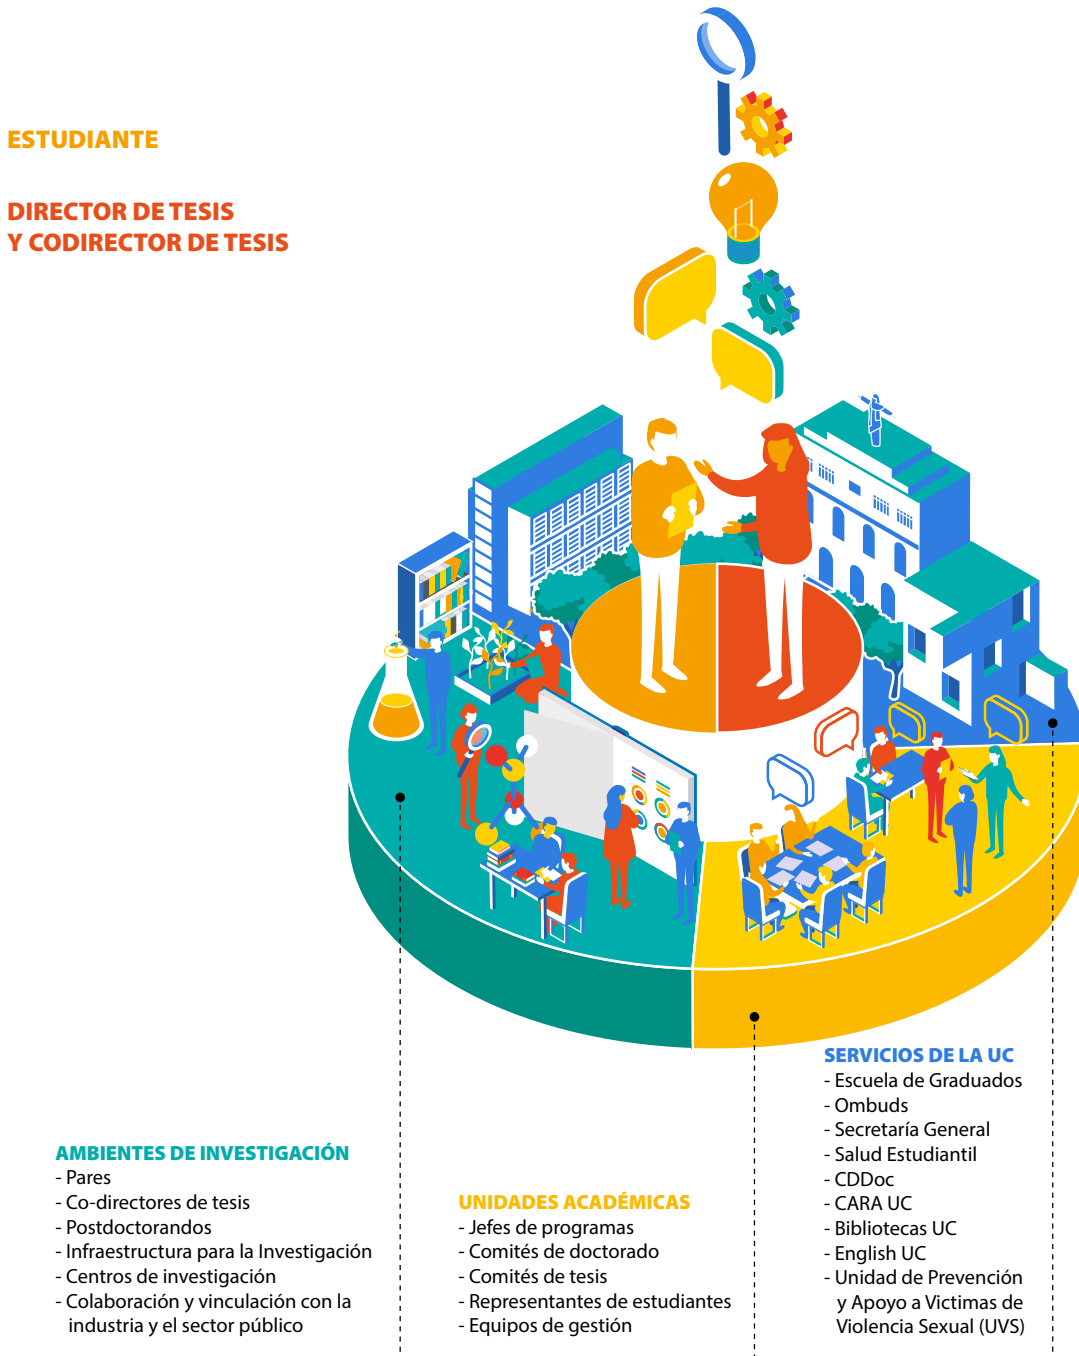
ESTUDIANTE

DIRECTOR DE TESIS
Y CODIRECTOR DE TESIS

SERVICIOS DE LA UC
- Escuela de Graduados
- Ombuds
- Secretaría General
- Salud Estudiantil
- CDDoc
- CARA UC
- Bibliotecas UC
- English UC
- Unidad de Prevención y Apoyo a Victimas de Violencia Sexual (UVS)

AMBIENTES DE INVESTIGACIÓN
- Pares
- Co-directores de tesis
- Postdoctorandos
- Infraestructura para la Investigación
- Centros de investigación
- Colaboración y vinculación con la industria y el sector público

UNIDADES ACADÉMICAS
- Jefes de programas
- Comités de doctorado
- Comités de tesis
- Representantes de estudiantes
- Equipos de gestión